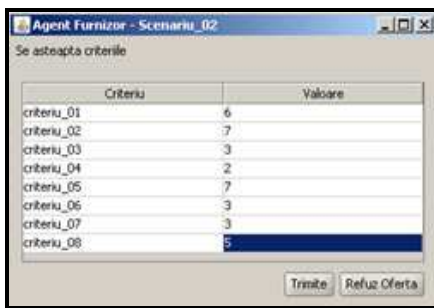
Agent Furnizor - Scenariu_02

Se asteapta criteriile

| Criteriu | Valoare |
|---|---|
| criteriu_01 | 6 |
| criteriu_02 | 7 |
| criteriu_03 | 3 |
| criteriu_04 | 2 |
| criteriu_05 | 7 |
| criteriu_06 | 3 |
| criteriu_07 | 3 |
| criteriu_08 | 5 |

Trimite Refuz Oferta